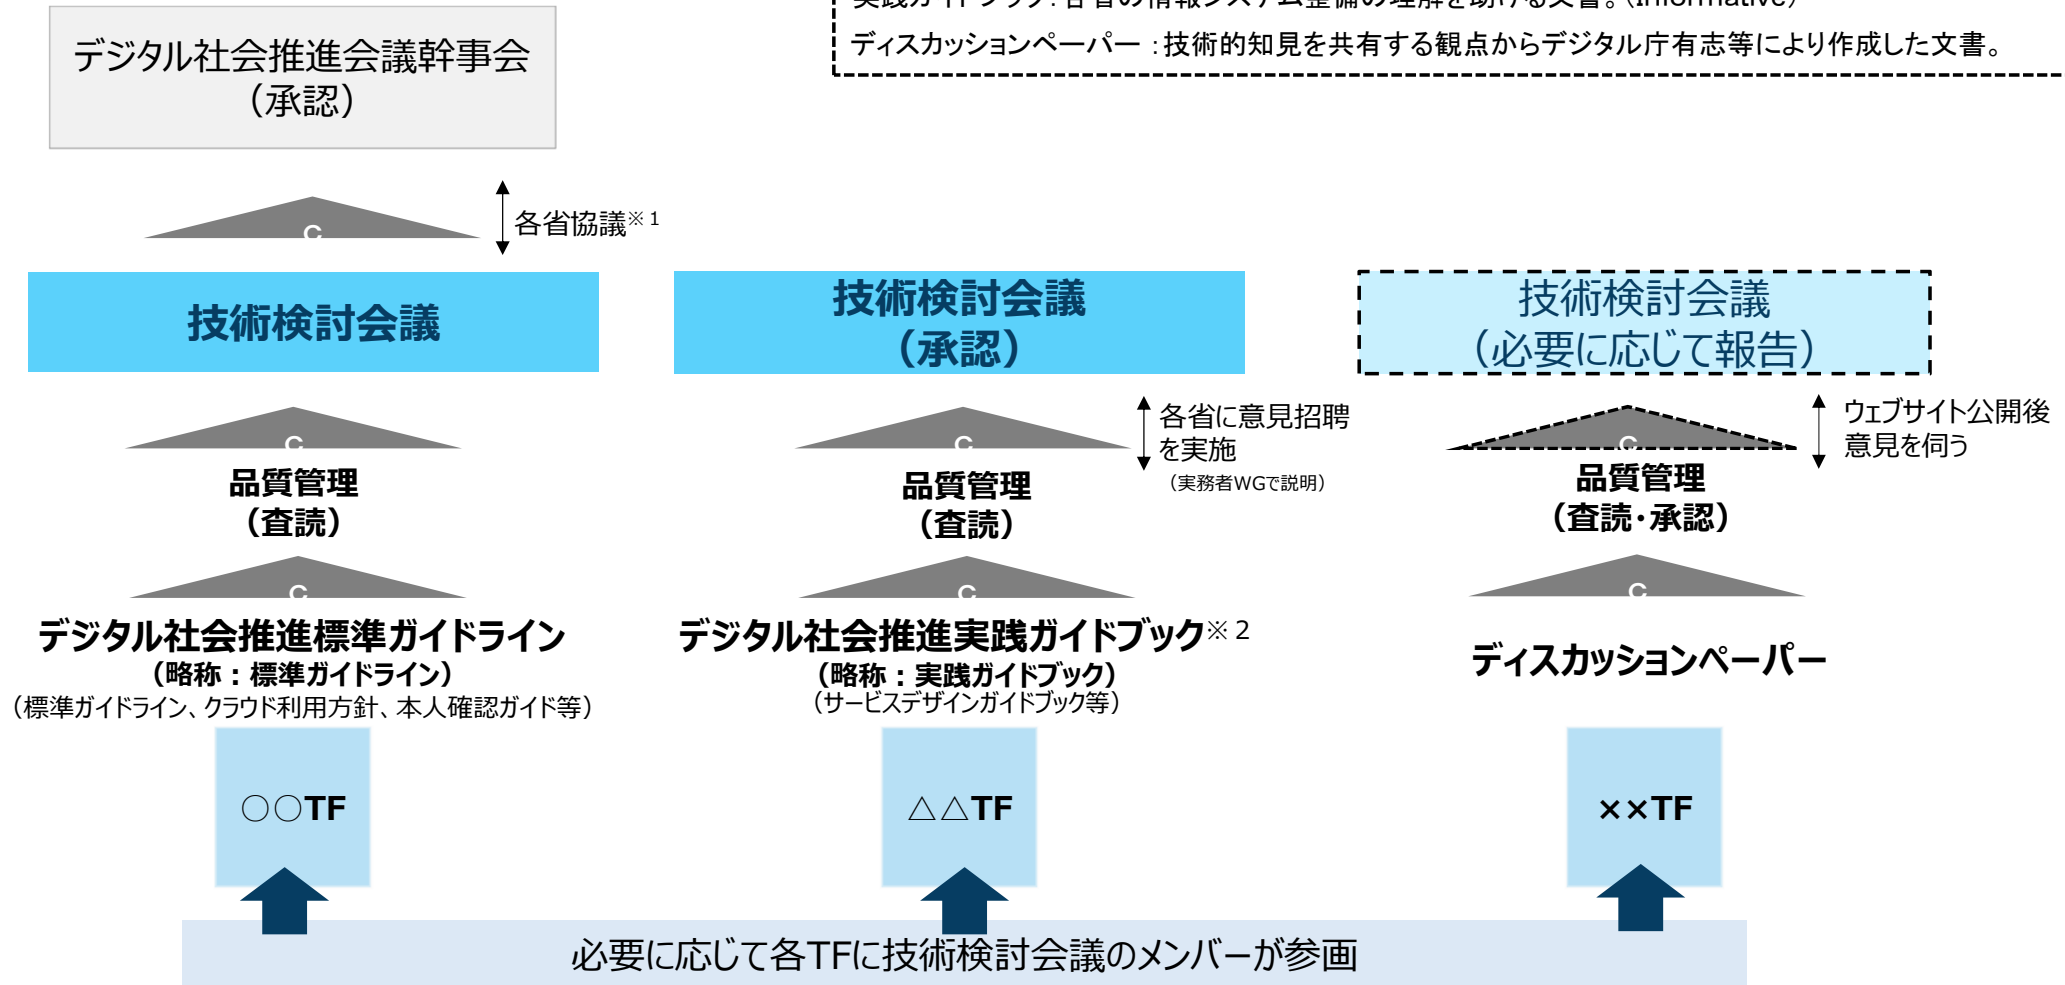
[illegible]

ディスカッションペーパー ：技術的知見を共有する観点からデジタル庁有志等により作成した文書。

デジタル社会推進会議幹事会
（承認）

各省協議※１

技術検討会議

技術検討会議
（承認）

技術検討会議
（必要に応じて報告）

各省に意見招聘
を実施
（実務者WGで説明）

ウェブサイト公開後
意見を伺う

品質管理
（査読）

品質管理
（査読）

品質管理
（査読・承認）

デジタル社会推進標準ガイドライン
（略称：標準ガイドライン）
（標準ガイドライン、クラウド利用方針、本人確認ガイド等）

デジタル社会推進実践ガイドブック※２
（略称：実践ガイドブック）
（サービスデザインガイドブック等）

ディスカッションペーパー

○○TF

△△TF

××TF

必要に応じて各TFに技術検討会議のメンバーが参画